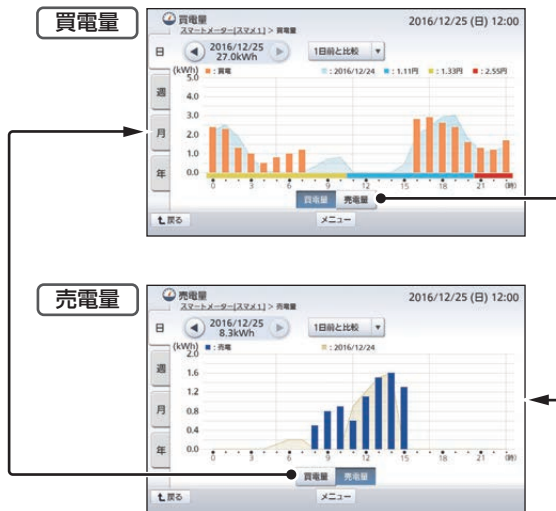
買電量

買電量
スマートメーター[スマメ1] > 買電量
2016/12/25 (日) 12:00

日
週
月
年

2016/12/25
27.0kWh
1日前と比較

(kWh) ■：買電　：2016/12/24　■：1.11円　■：1.33円　■：2.55円
5.0
4.0
3.0
2.0
1.0
0.0
0 3 6 9 12 15 18 21 (時)

買電量　売電量
戻る　メニュー

売電量

売電量
スマートメーター[スマメ1] > 売電量
2016/12/25 (日) 12:00

日
週
月
年

2016/12/25
8.3kWh
1日前と比較

(kWh) ■：売電　：2016/12/24
2.0
1.6
1.2
0.8
0.4
0.0
0 3 6 9 12 15 18 21 (時)

買電量　売電量
戻る　メニュー